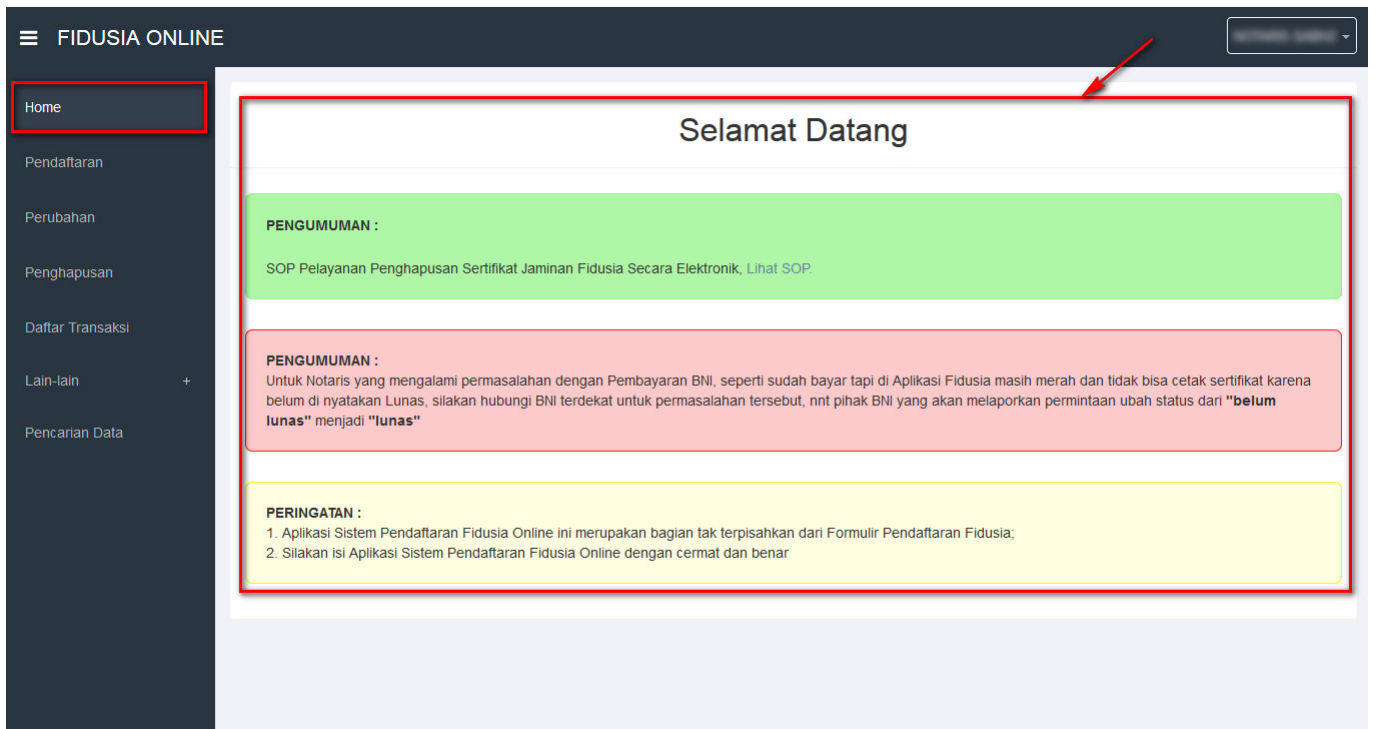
FIDUSIA ONLINE

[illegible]

Home

Pendaftaran

Perubahan

Penghapusan

Daftar Transaksi

Lain-lain +

Pencarian Data

Selamat Datang

PENGUMUMAN :

SOP Pelayanan Penghapusan Sertifikat Jaminan Fidusia Secara Elektronik, Lihat SOP.

PENGUMUMAN :
Untuk Notaris yang mengalami permasalahan dengan Pembayaran BNI, seperti sudah bayar tapi di Aplikasi Fidusia masih merah dan tidak bisa cetak sertifikat karena belum di nyatakan Lunas, silakan hubungi BNI terdekat untuk permasalahan tersebut, nnt pihak BNI yang akan melaporkan permintaan ubah status dari "belum lunas" menjadi "lunas"

PERINGATAN :
1. Aplikasi Sistem Pendaftaran Fidusia Online ini merupakan bagian tak terpisahkan dari Formulir Pendaftaran Fidusia;
2. Silakan isi Aplikasi Sistem Pendaftaran Fidusia Online dengan cermat dan benar